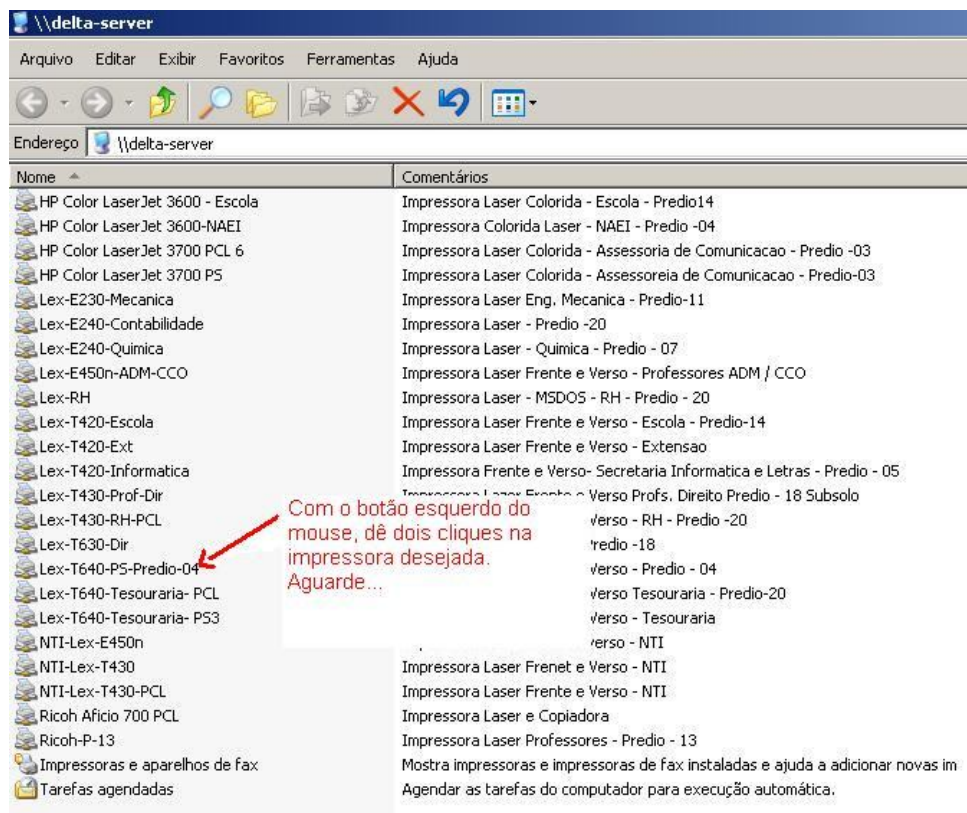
\\delta-server

Arquivo Editar Exibir Favoritos Ferramentas Ajuda

Endereço \\delta-server

| Nome | Comentários |
|---|---|
| HP Color LaserJet 3600 - Escola | Impressora Laser Colorida - Escola - Predio14 |
| HP Color LaserJet 3600-NAEI | Impressora Colorida Laser - NAEI - Predio -04 |
| HP Color LaserJet 3700 PCL 6 | Impressora Laser Colorida - Assessoria de Comunicacao - Predio -03 |
| HP Color LaserJet 3700 PS | Impressora Laser Colorida - Assessoreia de Comunicacao - Predio-03 |
| Lex-E230-Mecanica | Impressora Laser Eng. Mecanica - Predio-11 |
| Lex-E240-Contabilidade | Impressora Laser - Predio -20 |
| Lex-E240-Quimica | Impressora Laser - Quimica - Predio - 07 |
| Lex-E450n-ADM-CCO | Impressora Laser Frente e Verso - Professores ADM / CCO |
| Lex-RH | Impressora Laser - MSDOS - RH - Predio - 20 |
| Lex-T420-Escola | Impressora Laser Frente e Verso - Escola - Predio-14 |
| Lex-T420-Ext | Impressora Laser Frente e Verso - Extensao |
| Lex-T420-Informatica | Impressora Frente e Verso- Secretaria Informatica e Letras - Predio - 05 |
| Lex-T430-Prof-Dir | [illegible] Verso Profs. Direito Predio - 18 Subsolo |
| Lex-T430-RH-PCL | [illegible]verso - RH - Predio -20 |
| Lex-T630-Dir | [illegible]redio -18 |
| Lex-T640-PS-Predio-04 | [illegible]verso - Predio - 04 |
| Lex-T640-Tesouraria- PCL | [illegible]verso Tesouraria - Predio-20 |
| Lex-T640-Tesouraria- PS3 | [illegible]verso - Tesouraria |
| NTI-Lex-E450n | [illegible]verso - NTI |
| NTI-Lex-T430 | Impressora Laser Frenet e Verso - NTI |
| NTI-Lex-T430-PCL | Impressora Laser Frente e Verso - NTI |
| Ricoh Aficio 700 PCL | Impressora Laser e Copiadora |
| Ricoh-P-13 | Impressora Laser Professores - Predio - 13 |
| Impressoras e aparelhos de fax | Mostra impressoras e impressoras de fax instaladas e ajuda a adicionar novas im |
| Tarefas agendadas | Agendar as tarefas do computador para execução automática. |

Com o botão esquerdo do mouse, dê dois cliques na impressora desejada. Aguarde...